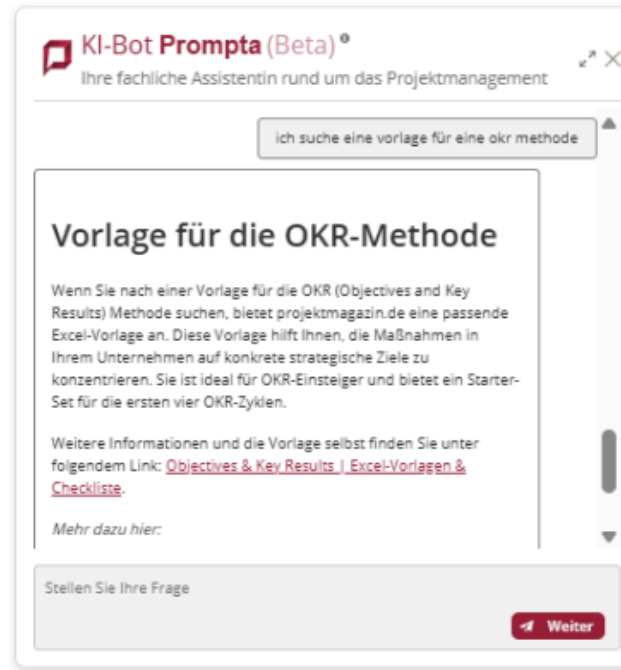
KI-Bot Prompta (Beta)

Ihre fachliche Assistentin rund um das Projektmanagement

ich suche eine vorlage für eine okr methode

Vorlage für die OKR-Methode

Wenn Sie nach einer Vorlage für die OKR (Objectives and Key Results) Methode suchen, bietet projektmagazin.de eine passende Excel-Vorlage an. Diese Vorlage hilft Ihnen, die Maßnahmen in Ihrem Unternehmen auf konkrete strategische Ziele zu konzentrieren. Sie ist ideal für OKR-Einsteiger und bietet ein Starter-Set für die ersten vier OKR-Zyklen.

Weitere Informationen und die Vorlage selbst finden Sie unter folgendem Link: Objectives & Key Results | Excel-Vorlagen & Checkliste.

Mehr dazu hier:

Stellen Sie Ihre Frage

Weiter